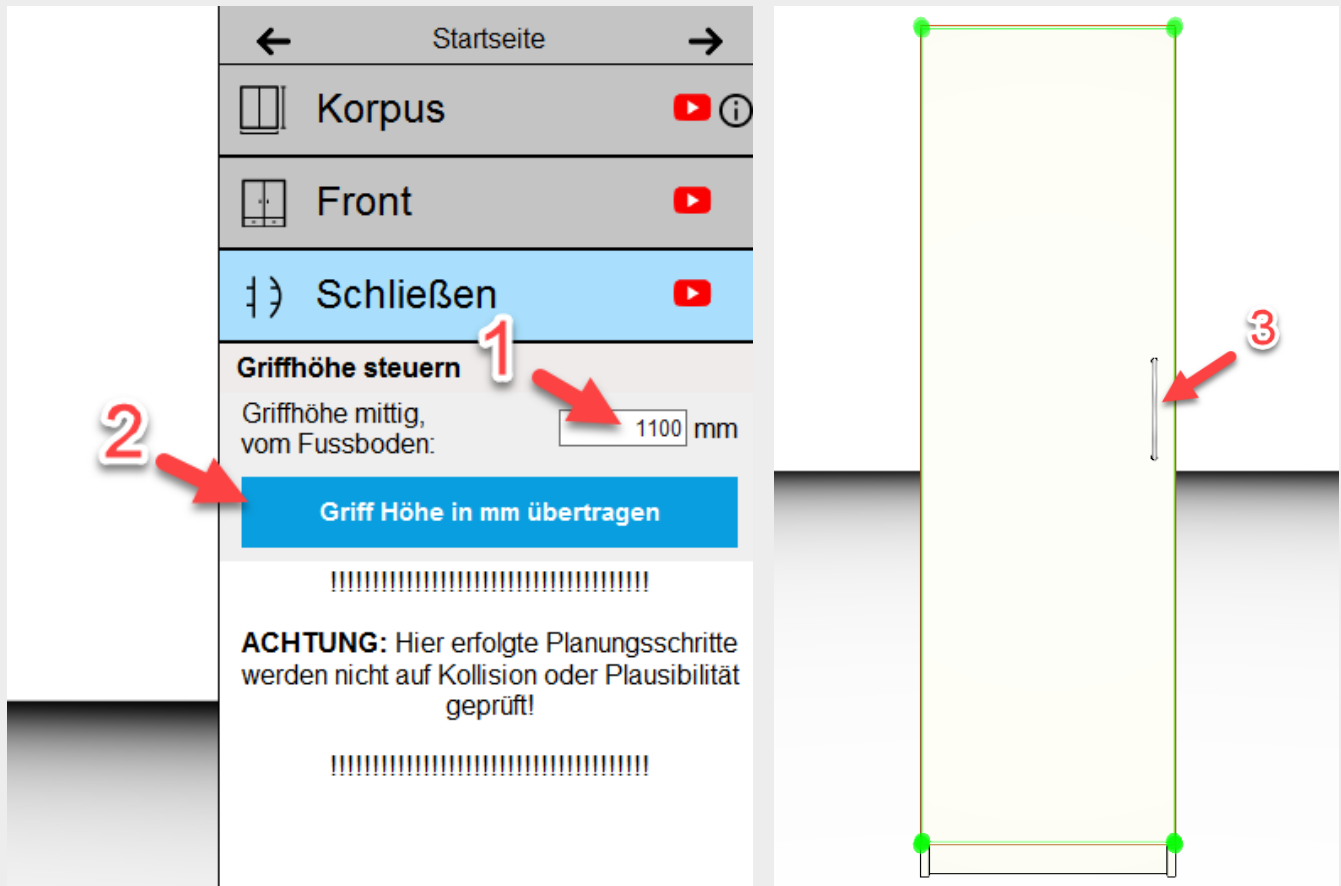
Startseite

Korpus

Front

Schließen

Griffhöhe steuern

1

Griffhöhe mittig, vom Fussboden:

1100 mm

2

Griff Höhe in mm übertragen

!!!!!!!!!!!!!!!!!!!!!!!!!!!!!!!!!!!!!!!!!!

**ACHTUNG:** Hier erfolgte Planungsschritte werden nicht auf Kollision oder Plausibilität geprüft!

!!!!!!!!!!!!!!!!!!!!!!!!!!!!!!!!!!!!!!!!!!

3